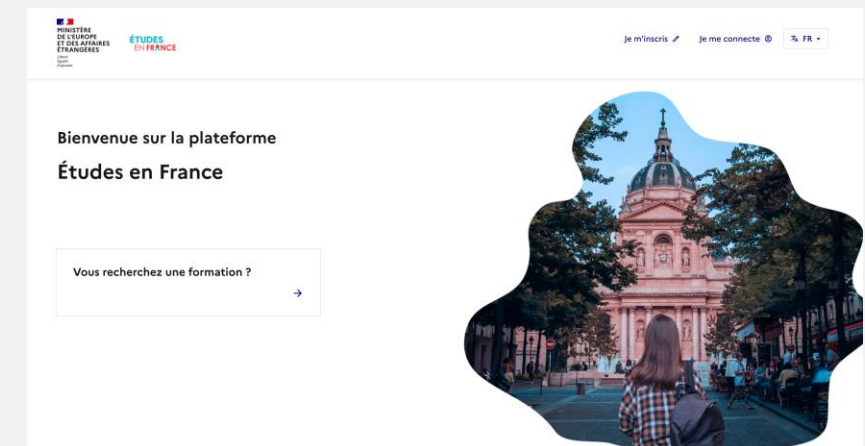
MINISTÈRE
DE L'EUROPE
ET DES AFFAIRES
ÉTRANGÈRES
Liberté
Égalité
Fraternité

ÉTUDES
EN FRANCE

Je m'inscris

Je me connecte

FR

Bienvenue sur la plateforme

Études en France

Vous recherchez une formation ?

→